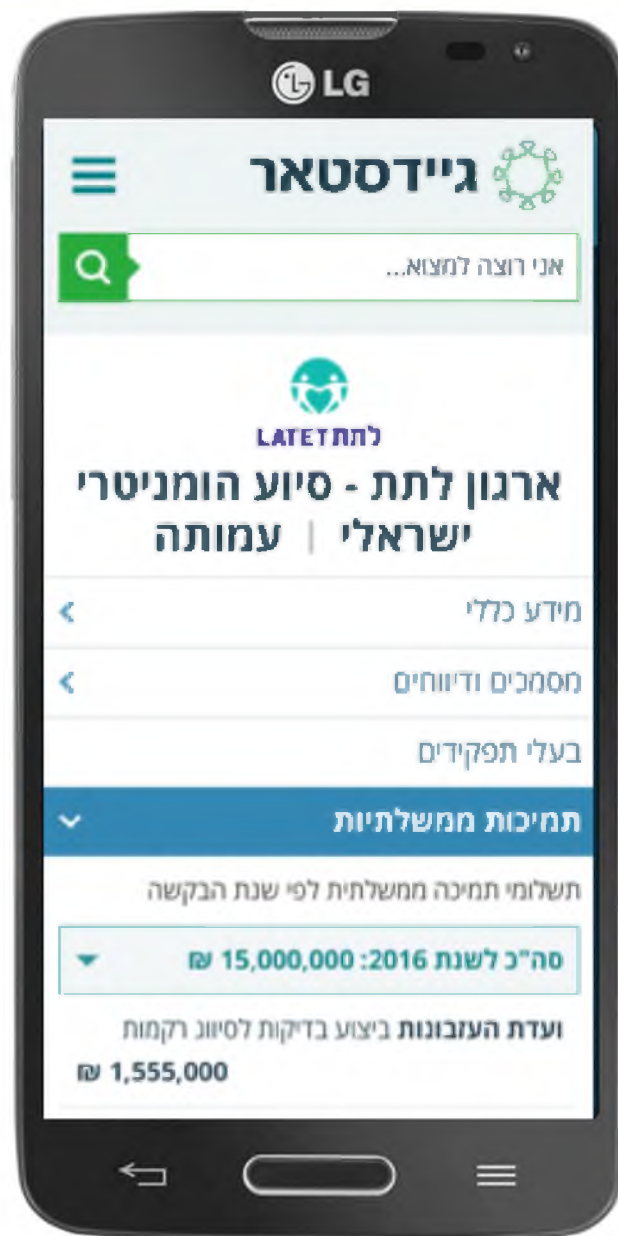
LG

גיידסטאר

אני רוצה למצוא...

LATET לתת

ארגון לתת - סיוע הומניטרי ישראלי | עמותה

מידע כללי

מסמכים ודיווחים

בעלי תפקידים

תמיכות ממשלתיות

תשלומי תמיכה ממשלתית לפי שנת הבקשה

סה"כ לשנת 2016: 15,000,000 ₪

ועדת העזבונות ביצוע בדיקות לסיווג רקמות
1,555,000 ₪